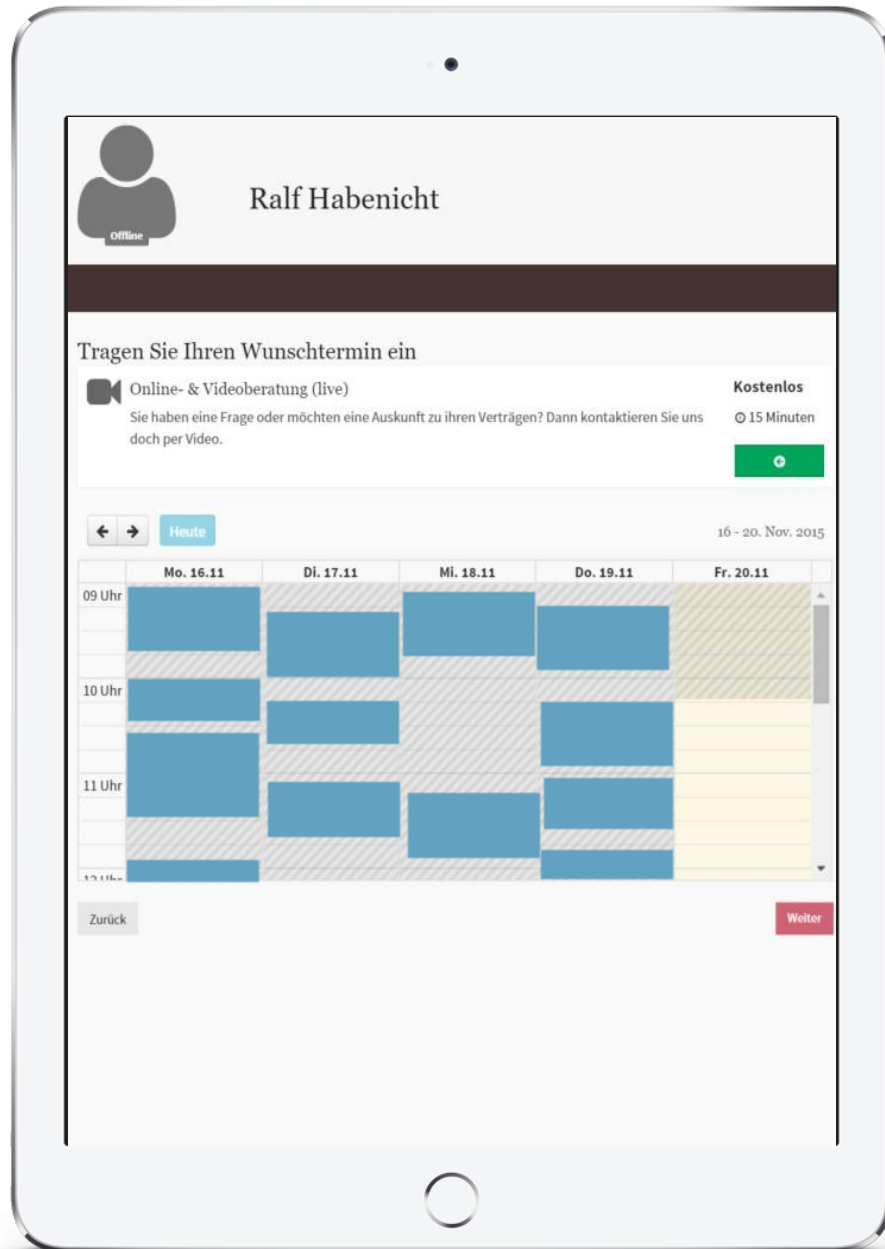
Offline

Ralf Habenicht

Tragen Sie Ihren Wunschtermin ein

Online- & Videoberatung (live)

Sie haben eine Frage oder möchten eine Auskunft zu ihren Verträgen? Dann kontaktieren Sie uns doch per Video.

Kostenlos

15 Minuten

Heute

16 - 20. Nov. 2015

| | Mo. 16.11 | Di. 17.11 | Mi. 18.11 | Do. 19.11 | Fr. 20.11 |
|---|---|---|---|---|---|
| 09 Uhr | | | | | |
| 10 Uhr | | | | | |
| 11 Uhr | | | | | |
| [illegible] | | | | | |

Zurück

Weiter